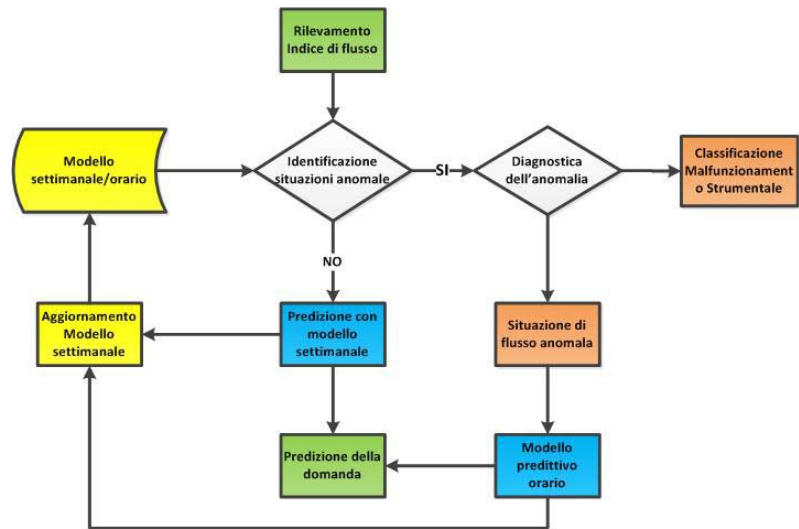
Rilevamento Indice di flusso

Modello settimanale/orario

Identificazione situazioni anomale

SI

Diagnostica dell'anomalia

Classificazione Malfunzionamento o Strumentale

NO

Aggiornamento Modello settimanale

Predizione con modello settimanale

Situazione di flusso anomala

Predizione della domanda

Modello predittivo orario